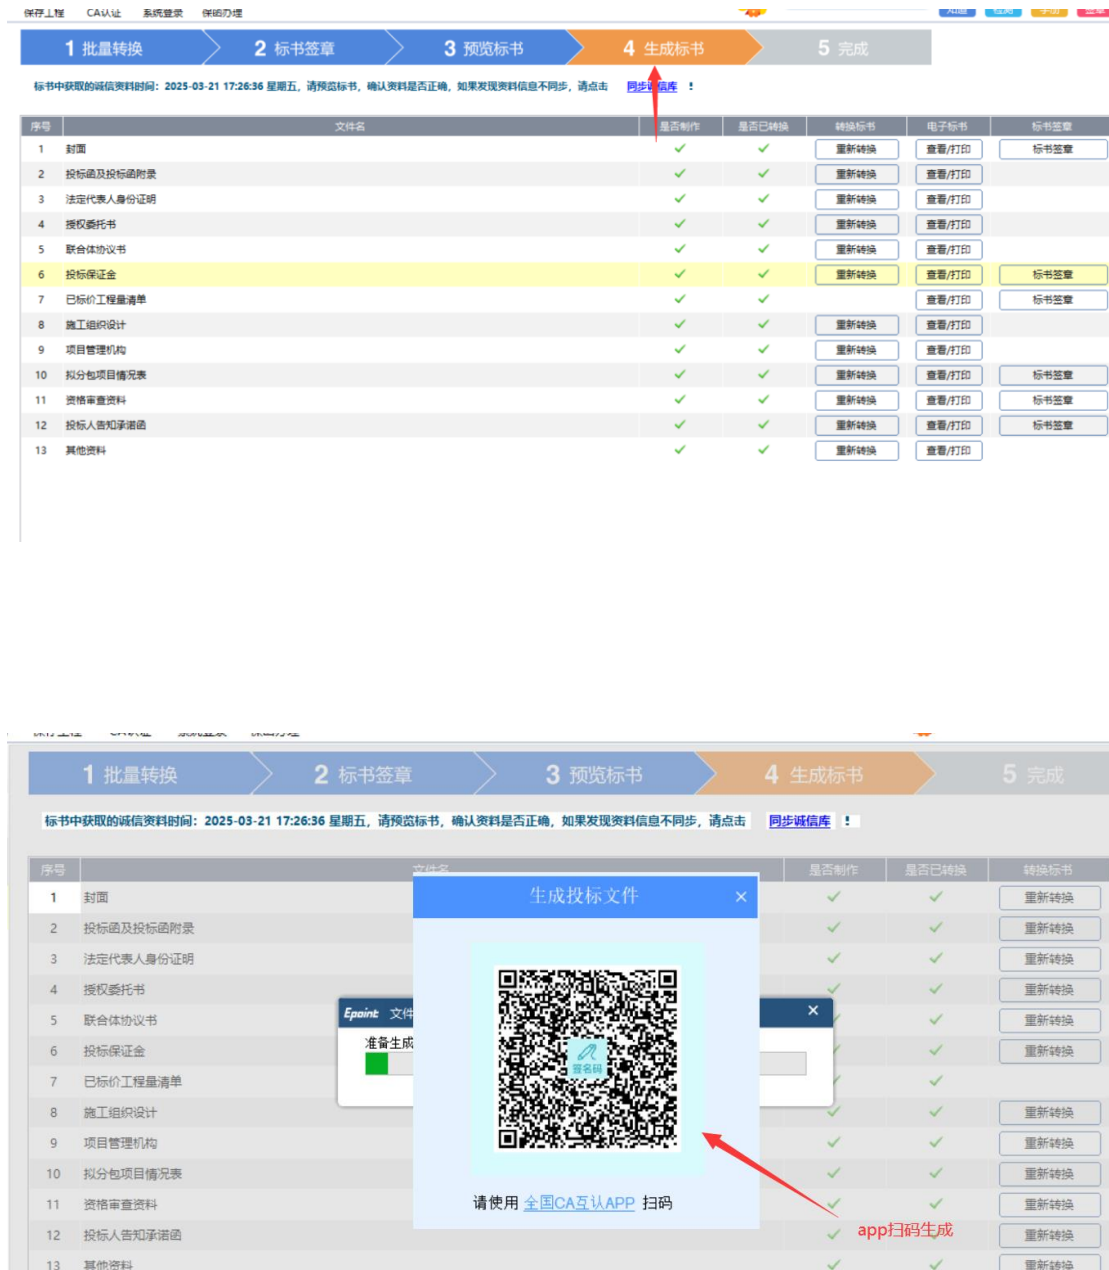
保存工程　CA认证　系统登录　保函办理

1 批量转换　2 标书签章　3 预览标书　4 生成标书　5 完成

标书中获取的诚信资料时间：2025-03-21 17:26:36 星期五，请预览标书，确认资料是否正确，如果发现获取信息不同步，请点击 同步诚信库 ！

| 序号 | 文件名 | 是否制作 | 是否已转换 | 转换标书 | 电子标书 | 标书签章 |
|---|---|---|---|---|---|---|
| 1 | 封面 | ✓ | ✓ | 重新转换 | 查看/打印 | 标书签章 |
| 2 | 投标函及投标函附录 | ✓ | ✓ | 重新转换 | 查看/打印 | |
| 3 | 法定代表人身份证明 | ✓ | ✓ | 重新转换 | 查看/打印 | |
| 4 | 授权委托书 | ✓ | ✓ | 重新转换 | 查看/打印 | |
| 5 | 联合体协议书 | ✓ | ✓ | 重新转换 | 查看/打印 | |
| 6 | 投标保证金 | ✓ | ✓ | 重新转换 | 查看/打印 | 标书签章 |
| 7 | 已标价工程量清单 | ✓ | ✓ | | 查看/打印 | 标书签章 |
| 8 | 施工组织设计 | ✓ | ✓ | 重新转换 | 查看/打印 | |
| 9 | 项目管理机构 | ✓ | ✓ | 重新转换 | 查看/打印 | |
| 10 | 拟分包项目情况表 | ✓ | ✓ | 重新转换 | 查看/打印 | 标书签章 |
| 11 | 资格审查资料 | ✓ | ✓ | 重新转换 | 查看/打印 | 标书签章 |
| 12 | 投标人告知承诺函 | ✓ | ✓ | 重新转换 | 查看/打印 | 标书签章 |
| 13 | 其他资料 | ✓ | ✓ | 重新转换 | 查看/打印 | |

1 批量转换　2 标书签章　3 预览标书　4 生成标书　5 完成

标书中获取的诚信资料时间：2025-03-21 17:26:36 星期五，请预览标书，确认资料是否正确，如果发现获取信息不同步，请点击 同步诚信库 ！

| 序号 | 文件名 | 是否制作 | 是否已转换 | 转换标书 |
|---|---|---|---|---|
| 1 | 封面 | ✓ | ✓ | 重新转换 |
| 2 | 投标函及投标函附录 | ✓ | ✓ | 重新转换 |
| 3 | 法定代表人身份证明 | ✓ | ✓ | 重新转换 |
| 4 | 授权委托书 | ✓ | ✓ | 重新转换 |
| 5 | 联合体协议书 | ✓ | ✓ | 重新转换 |
| 6 | 投标保证金 | ✓ | ✓ | 重新转换 |
| 7 | 已标价工程量清单 | | ✓ | |
| 8 | 施工组织设计 | ✓ | ✓ | 重新转换 |
| 9 | 项目管理机构 | ✓ | ✓ | 重新转换 |
| 10 | 拟分包项目情况表 | ✓ | ✓ | 重新转换 |
| 11 | 资格审查资料 | ✓ | ✓ | 重新转换 |
| 12 | 投标人告知承诺函 | ✓ | ✓ | 重新转换 |
| 13 | 其他资料 | ✓ | ✓ | 重新转换 |

Epoint 文件
准备生成

生成投标文件 ×
签名码
请使用 全国CA互认APP 扫码

app扫码生成